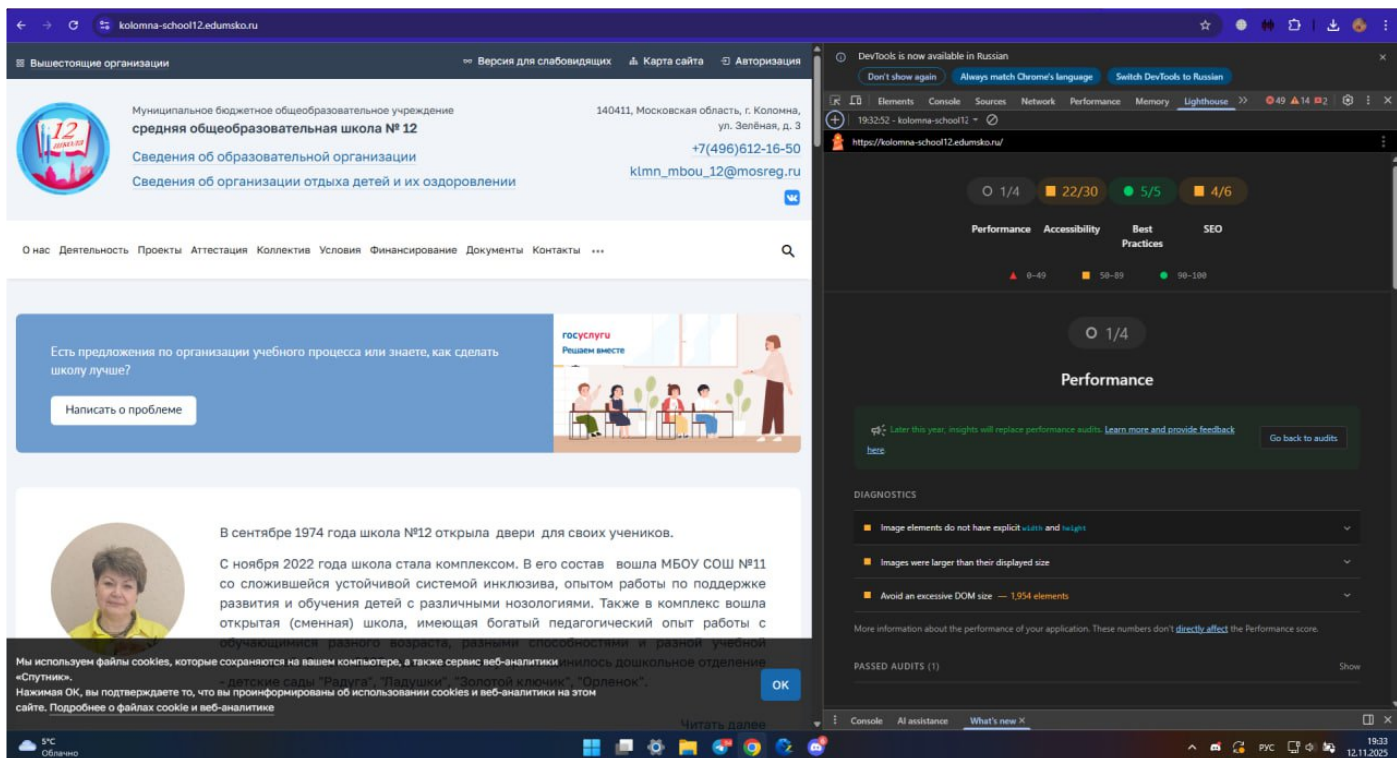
kolomna-school12.edumsko.ru

Вышестоящие организации
Версия для слабовидящих
Карта сайта
Авторизация

Муниципальное бюджетное общеобразовательное учреждение
средняя общеобразовательная школа № 12
Сведения об образовательной организации
Сведения об организации отдыха детей и их оздоровлении

140411, Московская область, г. Коломна, ул. Зелёная, д. 3
+7(496)612-16-50
klmn_mbou_12@mosreg.ru

О нас Деятельность Проекты Аттестация Коллектив Условия Финансирование Документы Контакты •••

Есть предложения по организации учебного процесса или знаете, как сделать школу лучше?
Написать о проблеме

госуслуги
Решаем вместе

В сентябре 1974 года школа №12 открыла двери для своих учеников.

С ноября 2022 года школа стала комплексом. В его состав вошла МБОУ СОШ №11 со сложившейся устойчивой системой инклюзива, опытом работы по поддержке развития и обучения детей с различными нозологиями. Также в комплекс вошла открытая (сменная) школа, имеющая богатый педагогический опыт работы с обучающимися разного возраста, разными способностями и разной учебной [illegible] нилось дошкольное отделение - детские сады "Радуга", "Ладушки", "Золотой ключик", "Орленок".

Мы используем файлы cookies, которые сохраняются на вашем компьютере, а также сервис веб-аналитики «Спутник».
Нажимая ОК, вы подтверждаете, что вы проинформированы об использовании cookies и веб-аналитики на этом сайте. Подробнее о файлах cookie и веб-аналитике
OK

Читать далее

DevTools is now available in Russian
Don't show again
Always match Chrome's language
Switch DevTools to Russian

Elements Console Sources Network Performance Memory Lighthouse
49 14 2
19:32:52 - kolomna-school12
https://kolomna-school12.edumsko.ru/

1/4 22/30 5/5 4/6
Performance Accessibility Best Practices SEO
0-49 50-89 90-100

1/4
Performance

Later this year, insights will replace performance audits. Learn more and provide feedback here.
Go back to audits

DIAGNOSTICS
Image elements do not have explicit width and height
Images were larger than their displayed size
Avoid an excessive DOM size — 1,954 elements

More information about the performance of your application. These numbers don't directly affect the Performance score.

PASSED AUDITS (1)
Show

Console AI assistance What's new

5°C
Облачно
РУС
19:33
12.11.2025